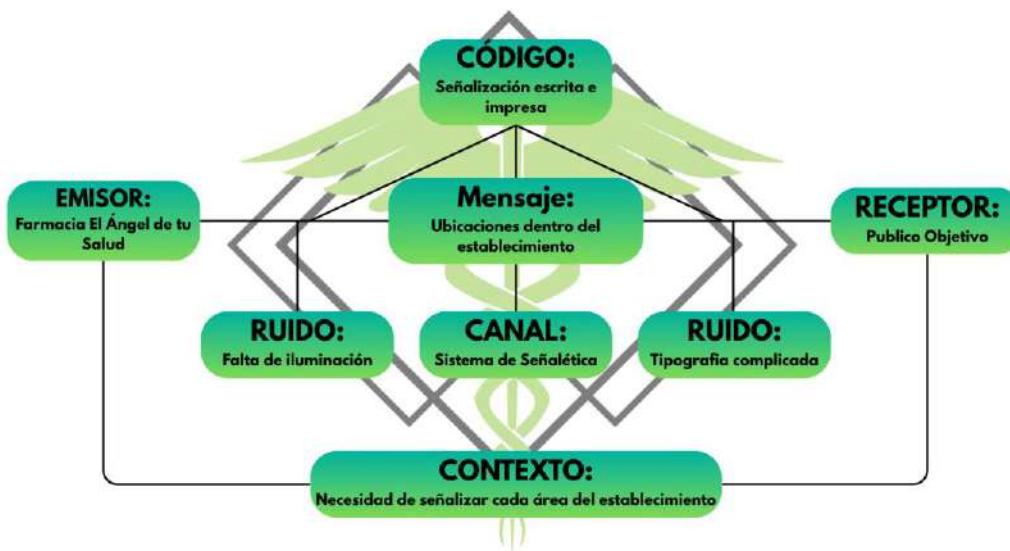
CÓDIGO:
Señalización escrita e impresa

EMISOR:
Farmacia El Ángel de tu Salud

Mensaje:
Ubicaciones dentro del establecimiento

RECEPTOR:
Publico Objetivo

RUIDO:
Falta de iluminación

CANAL:
Sistema de Señalética

RUIDO:
Tipografia complicada

CONTEXTO:
Necesidad de señalizar cada área del establecimiento